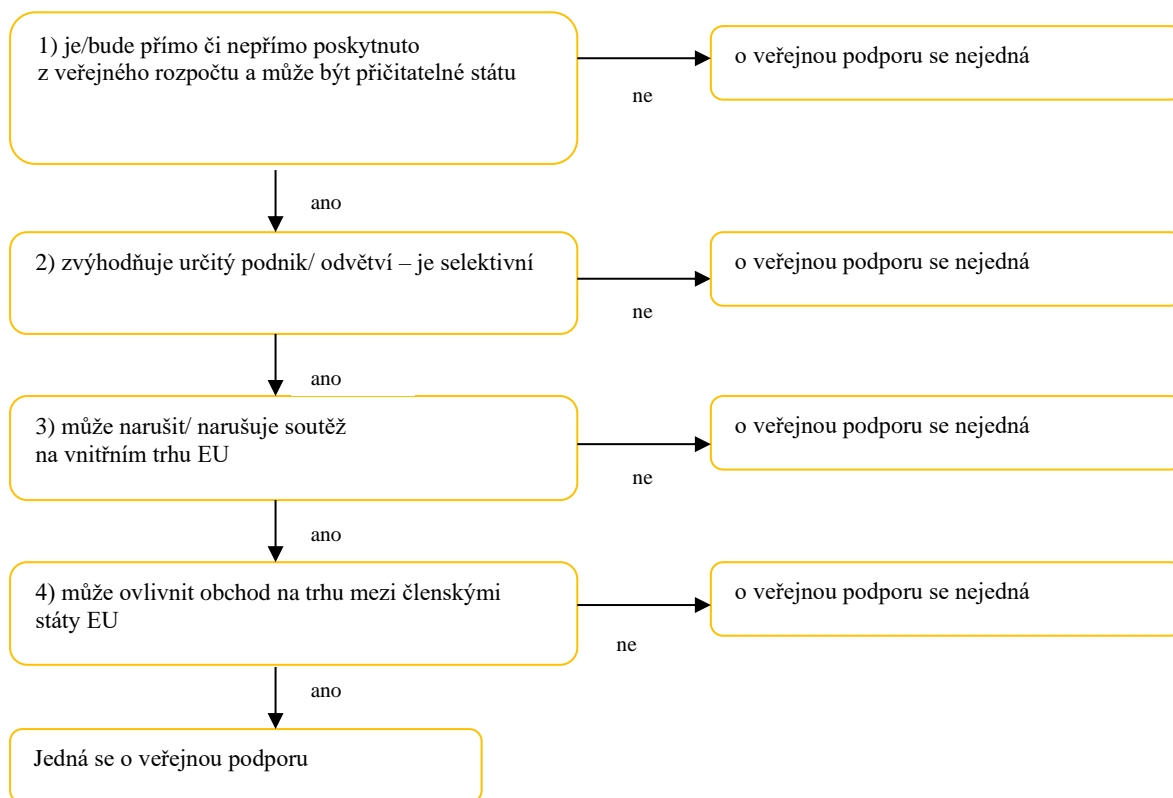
1) je/bude přímo či nepřímo poskytnuto z veřejného rozpočtu a může být přičitatelné státu

ne

o veřejnou podporu se nejedná

ano

2) zvýhodňuje určitý podnik/ odvětví – je selektivní

ne

o veřejnou podporu se nejedná

ano

3) může narušit/ narušuje soutěž na vnitřním trhu EU

ne

o veřejnou podporu se nejedná

ano

4) může ovlivnit obchod na trhu mezi členskými státy EU

ne

o veřejnou podporu se nejedná

ano

Jedná se o veřejnou podporu